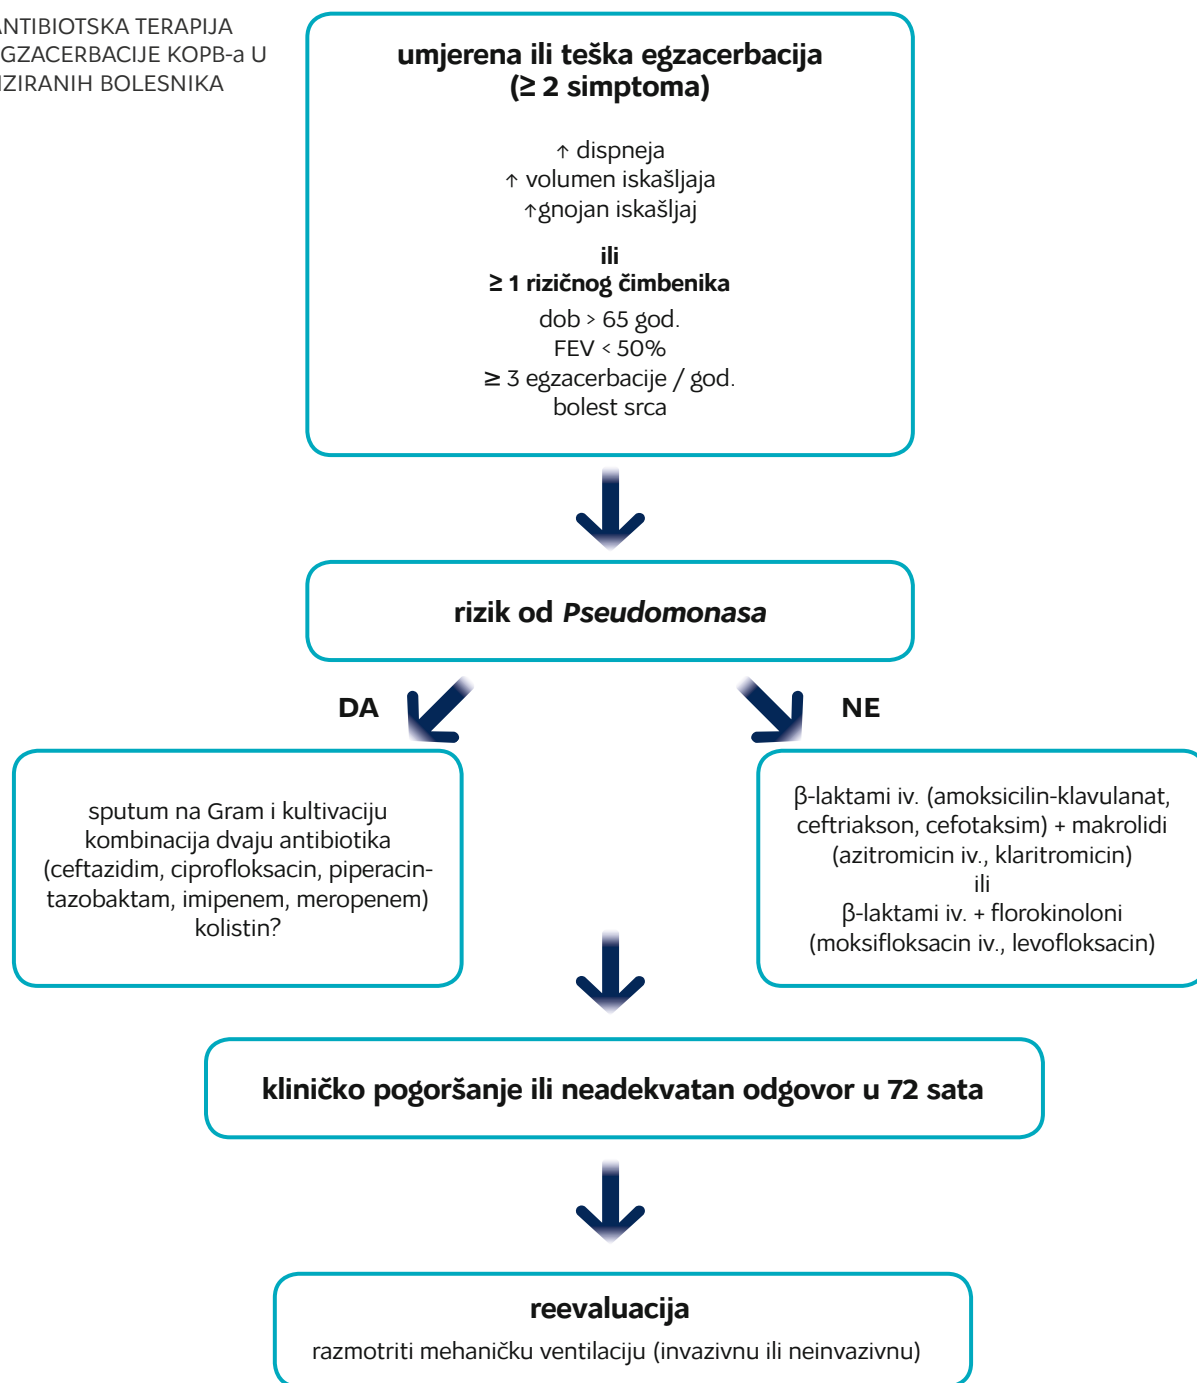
ANTIBIOTSKA TERAPIJA EGZACERBACIJE KOPB-a U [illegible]ZIRANIH BOLESNIKA

**umjerena ili teška egzacerbacija (≥ 2 simptoma)**

↑ dispneja
↑ volumen iskašljaja
↑gnojan iskašljaj

**ili**
**≥ 1 rizičnog čimbenika**
dob > 65 god.
FEV < 50%
≥ 3 egzacerbacije / god.
bolest srca

**rizik od *Pseudomonasa***

**DA**

**NE**

sputum na Gram i kultivaciju
kombinacija dvaju antibiotika
(ceftazidim, ciprofloksacin, piperacin-tazobaktam, imipenem, meropenem)
kolistin?

β-laktami iv. (amoksicilin-klavulanat, ceftriakson, cefotaksim) + makrolidi (azitromicin iv., klaritromicin)
ili
β-laktami iv. + florokinoloni (moksifloksacin iv., levofloksacin)

**kliničko pogoršanje ili neadekvatan odgovor u 72 sata**

**reevaluacija**
razmotriti mehaničku ventilaciju (invazivnu ili neinvazivnu)